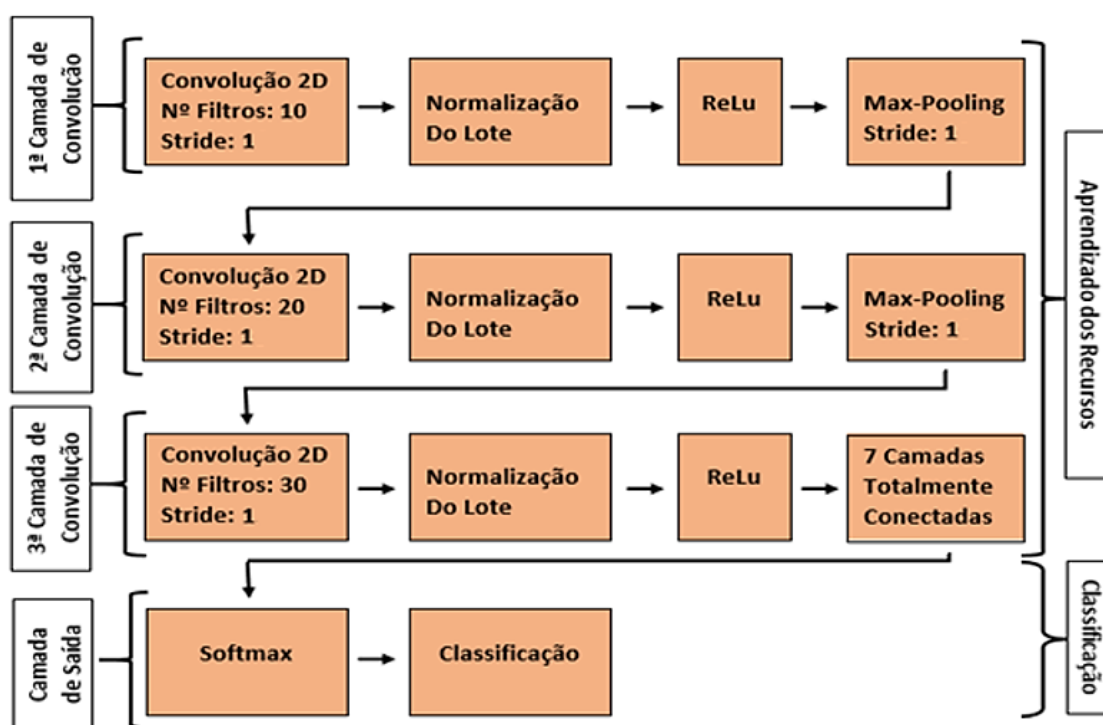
1ª Camada de Convolução

Convolução 2D
Nº Filtros: 10
Stride: 1

Normalização Do Lote

ReLu

Max-Pooling
Stride: 1

2ª Camada de Convolução

Convolução 2D
Nº Filtros: 20
Stride: 1

Normalização Do Lote

ReLu

Max-Pooling
Stride: 1

3ª Camada de Convolução

Convolução 2D
Nº Filtros: 30
Stride: 1

Normalização Do Lote

ReLu

7 Camadas Totalmente Conectadas

Aprendizado dos Recursos

Camada de Saída

Softmax

Classificação

Classificação